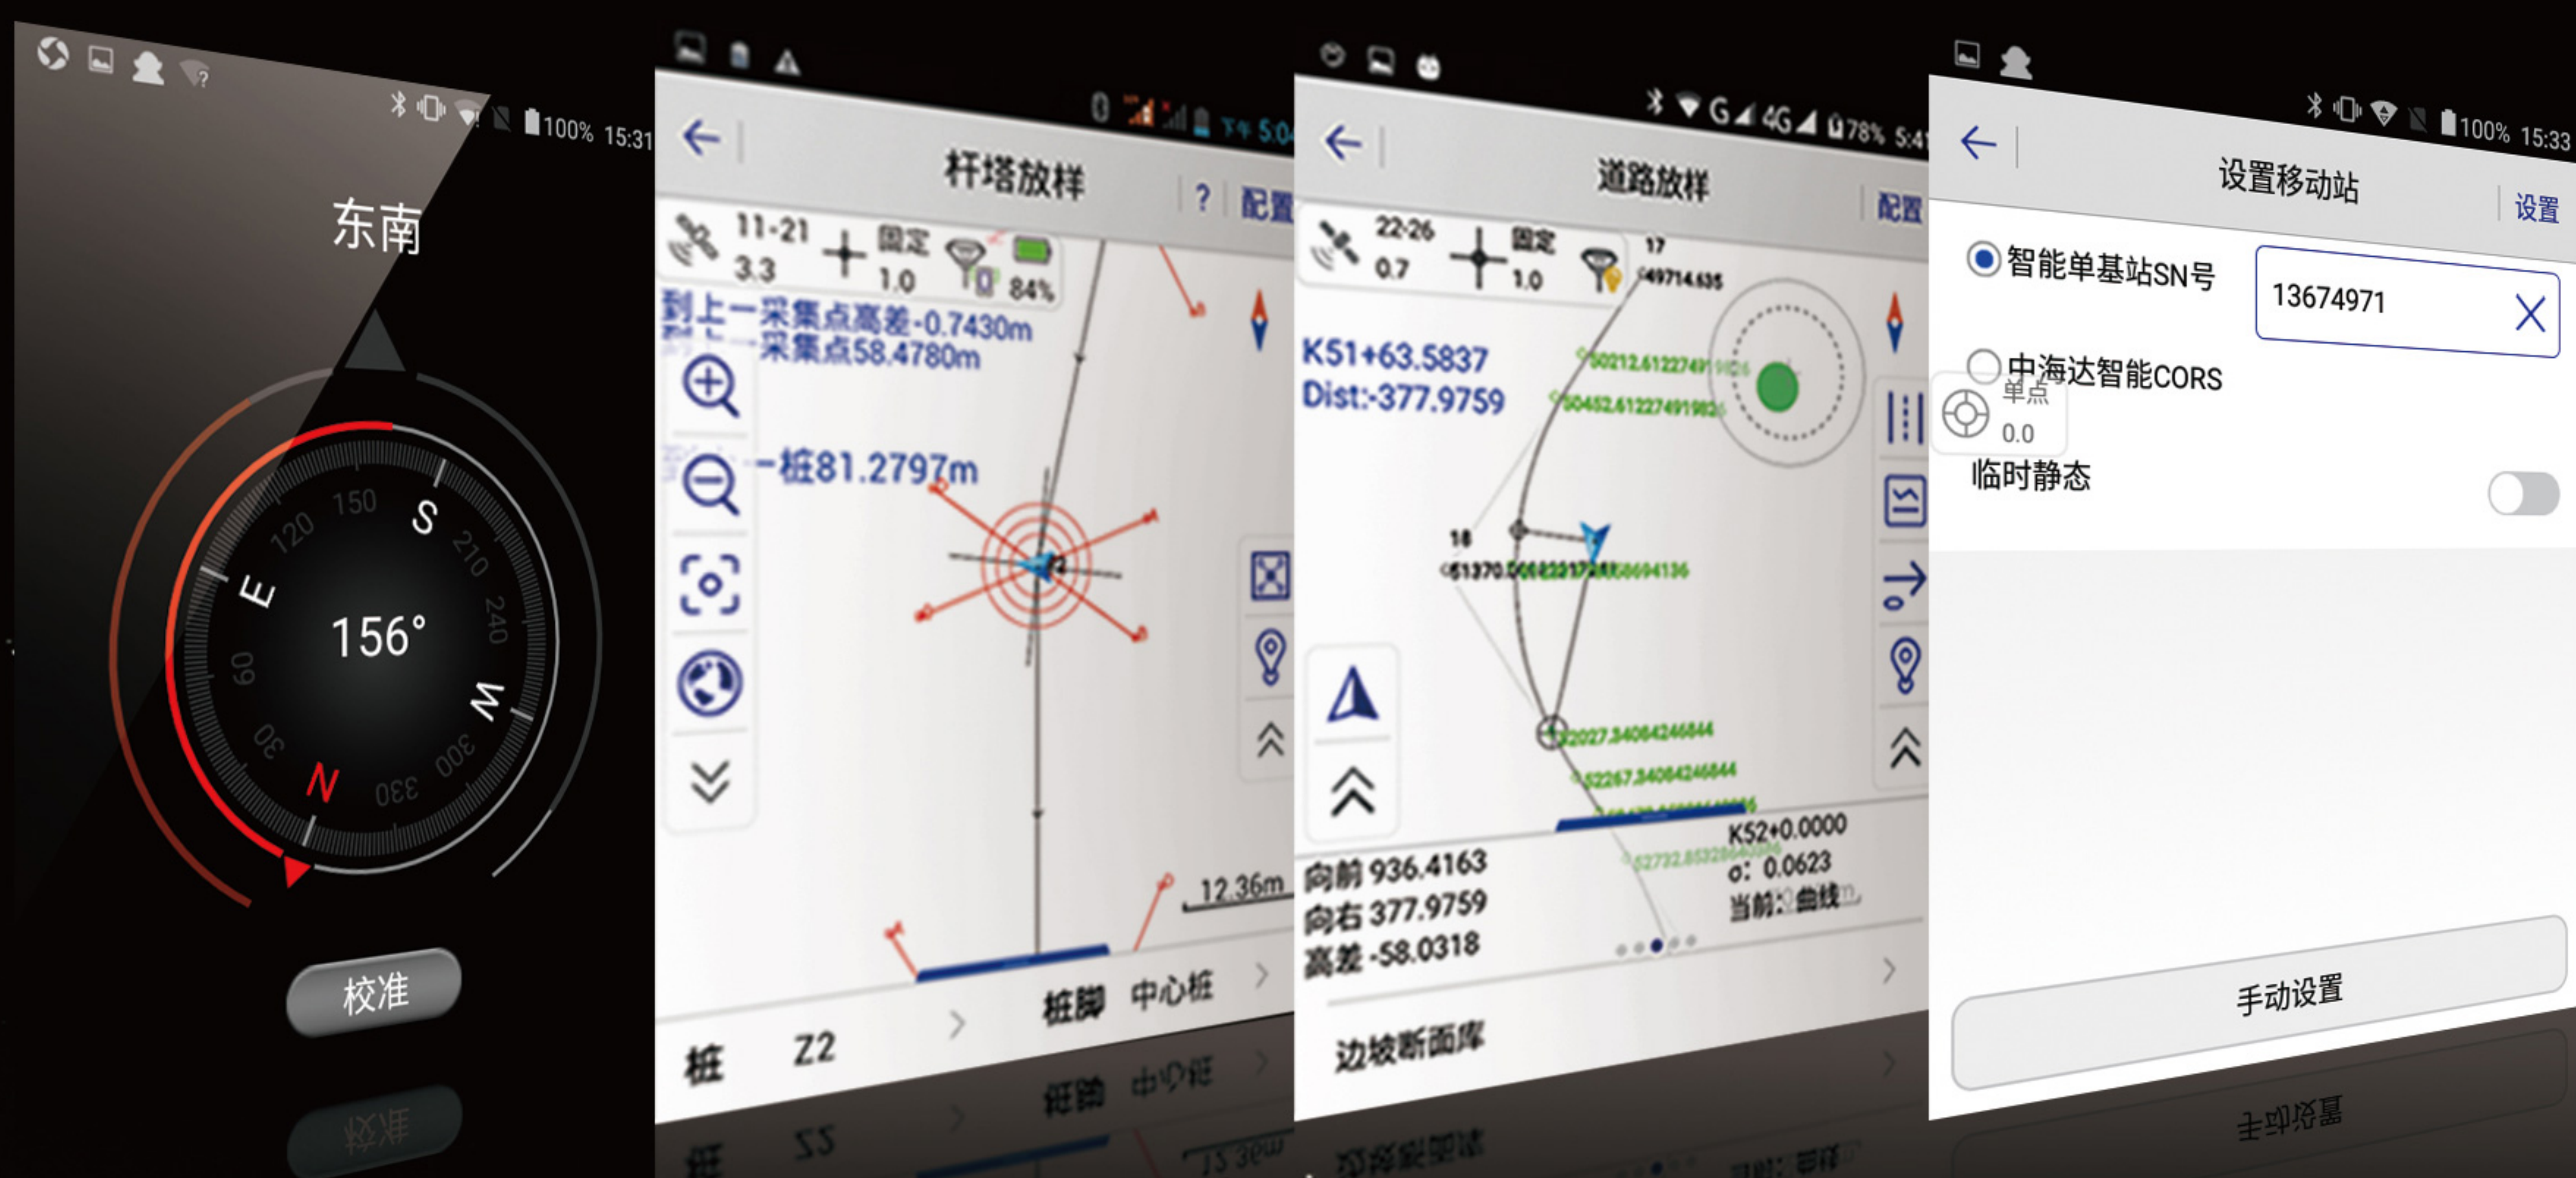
100% 15:31

东南

150 S 120 210 E 240 156° 60 W 30 300 N 330

校准

杆塔放样 ? 配置

11-21 3.3 固定 1.0 84%

到上一采集点高差-0.7430m
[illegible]采集点58.4780m

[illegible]桩81.2797m

12.36m

桩 Z2 桩脚 中心桩

78% 5:4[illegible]

道路放样 配置

22-26 0.7 固定 1.0 17

K51+63.5837
Dist:-377.9759

向前 936.4163
向右 377.9759
高差 -58.0318

K52+0.0000
σ: 0.0623
当前: 曲线

边坡断面库

100% 15:33

设置移动站 设置

智能单基站SN号 13674971

中海达智能CORS

单点 0.0

临时静态

手动设置